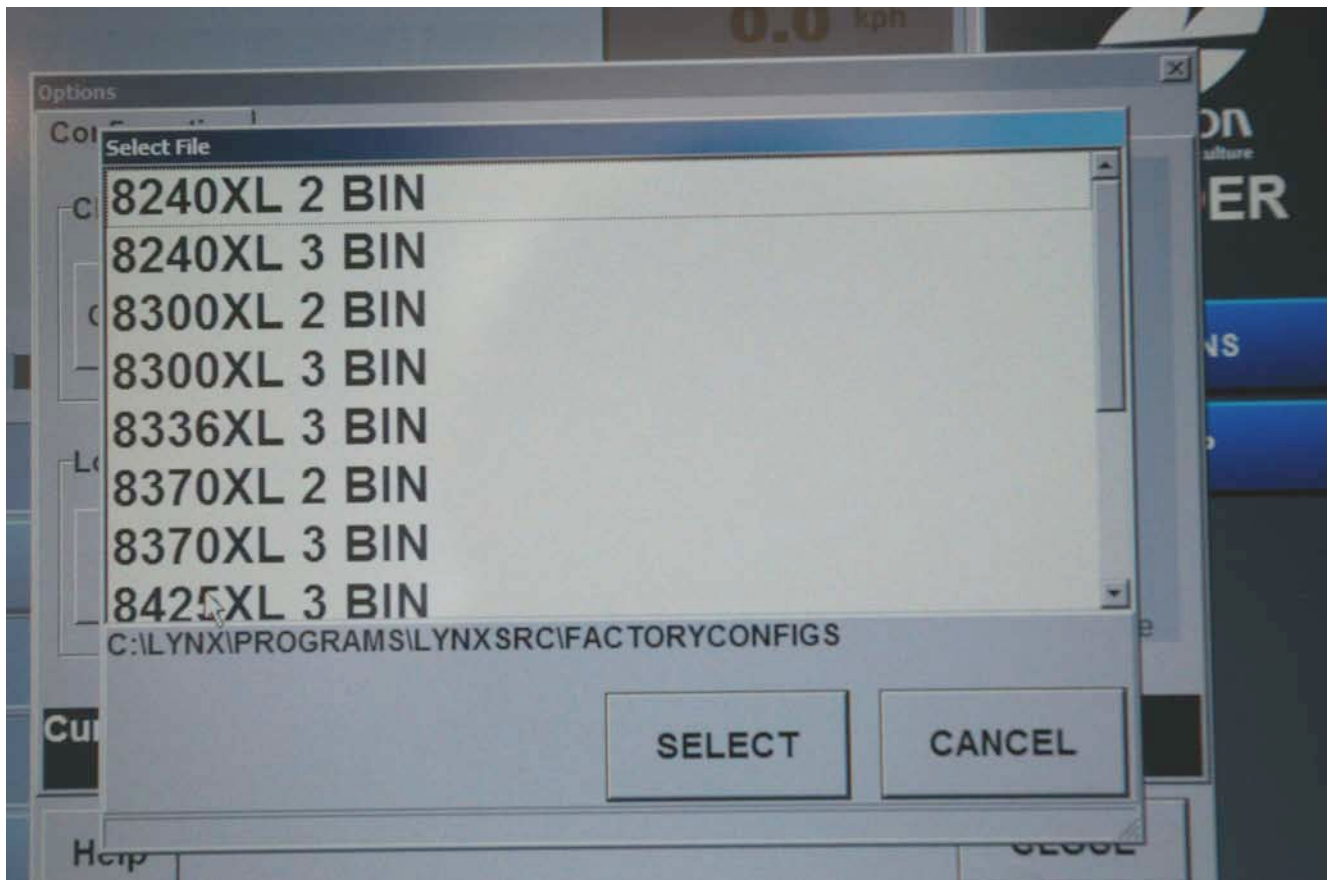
0.0 kph

Options

Co

Select File

8240XL 2 BIN
8240XL 3 BIN
8300XL 2 BIN
8300XL 3 BIN
8336XL 3 BIN
8370XL 2 BIN
8370XL 3 BIN
842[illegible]XL 3 BIN

C:\LYNX\PROGRAMS\LYNXSRC\FACTORYCONFIGS

SELECT

CANCEL

Cu

Help

ER

NS